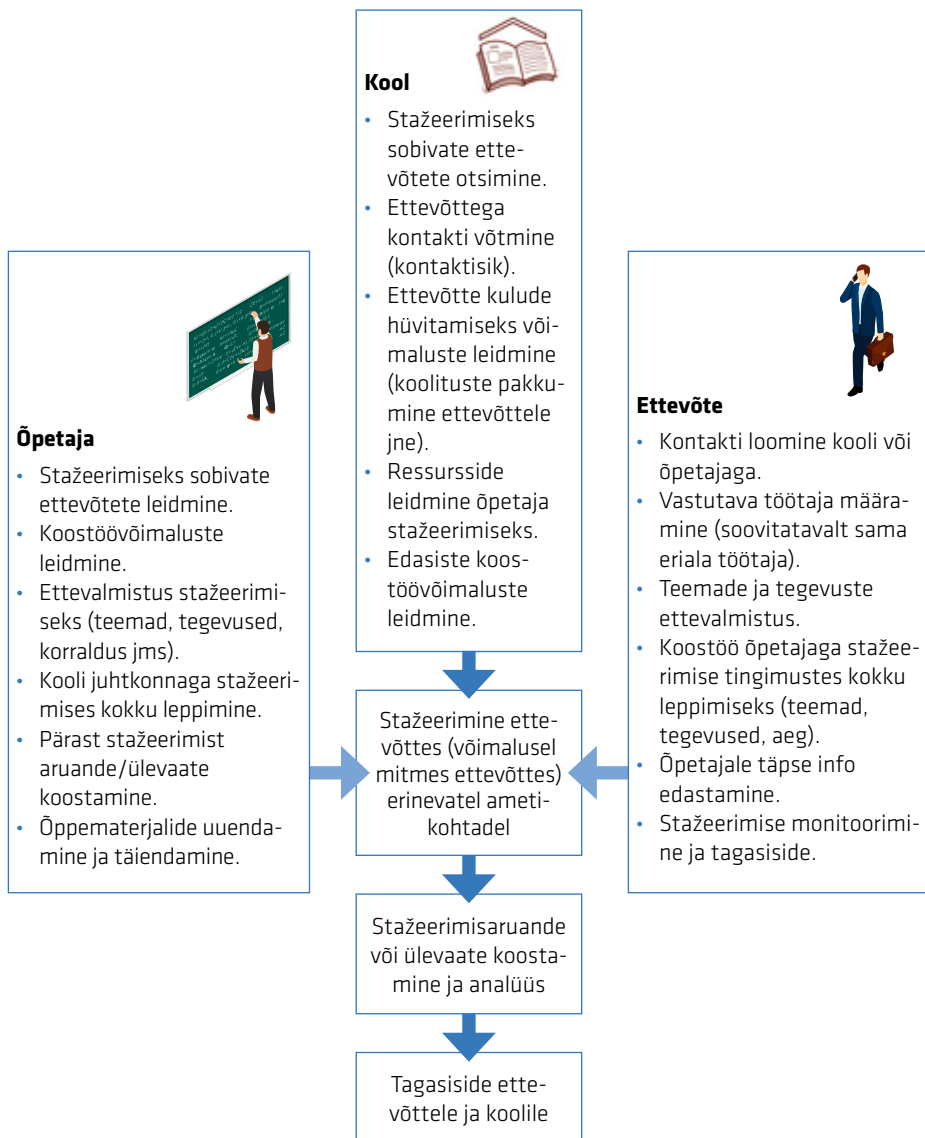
**Kool**

- Stažeerimiseks sobivate ettevõtete otsimine.
- Ettevõttega kontakti võtmine (kontaktisik).
- Ettevõtte kulude hüvitamiseks võimaluste leidmine (koolituste pakkumine ettevõttele jne).
- Ressursside leidmine õpetaja stažeerimiseks.
- Edasiste koostöövõimaluste leidmine.

**Õpetaja**

- Stažeerimiseks sobivate ettevõtete leidmine.
- Koostöövõimaluste leidmine.
- Ettevalmistus stažeerimiseks (teemad, tegevused, korraldus jms).
- Kooli juhtkonnaga stažeerimises kokku leppimine.
- Pärast stažeerimist aruande/ülevaate koostamine.
- Õppematerjalide uuendamine ja täiendamine.

**Ettevõte**

- Kontakti loomine kooli või õpetajaga.
- Vastutava töötaja määramine (soovitatavalt sama eriala töötaja).
- Teemade ja tegevuste ettevalmistus.
- Koostöö õpetajaga stažeerimise tingimustes kokku leppimiseks (teemad, tegevused, aeg).
- Õpetajale täpse info edastamine.
- Stažeerimise monitoorimine ja tagasiside.

Stažeerimine ettevõttes (võimalusel mitmes ettevõttes) erinevatel ametikohtadel

Stažeerimisaruande või ülevaate koostamine ja analüüs

Tagasiside ettevõttele ja koolile